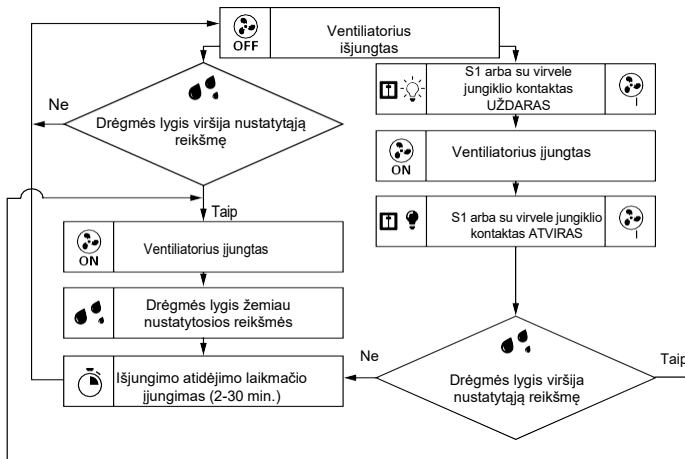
OFF Ventiliatorius išjungtas

Ne

Drėgmės lygis viršija nustatytąją reikšmę

Taip

ON Ventiliatorius įjungtas

Drėgmės lygis žemiau nustatytosios reikšmės

Išjungimo atidėjimo laikmačio įjungimas (2-30 min.)

S1 arba su virvele jungiklio kontaktas UŽDARAS

ON Ventiliatorius įjungtas

S1 arba su virvele jungiklio kontaktas ATVIRAS

Ne

Drėgmės lygis viršija nustatytąją reikšmę

Taip